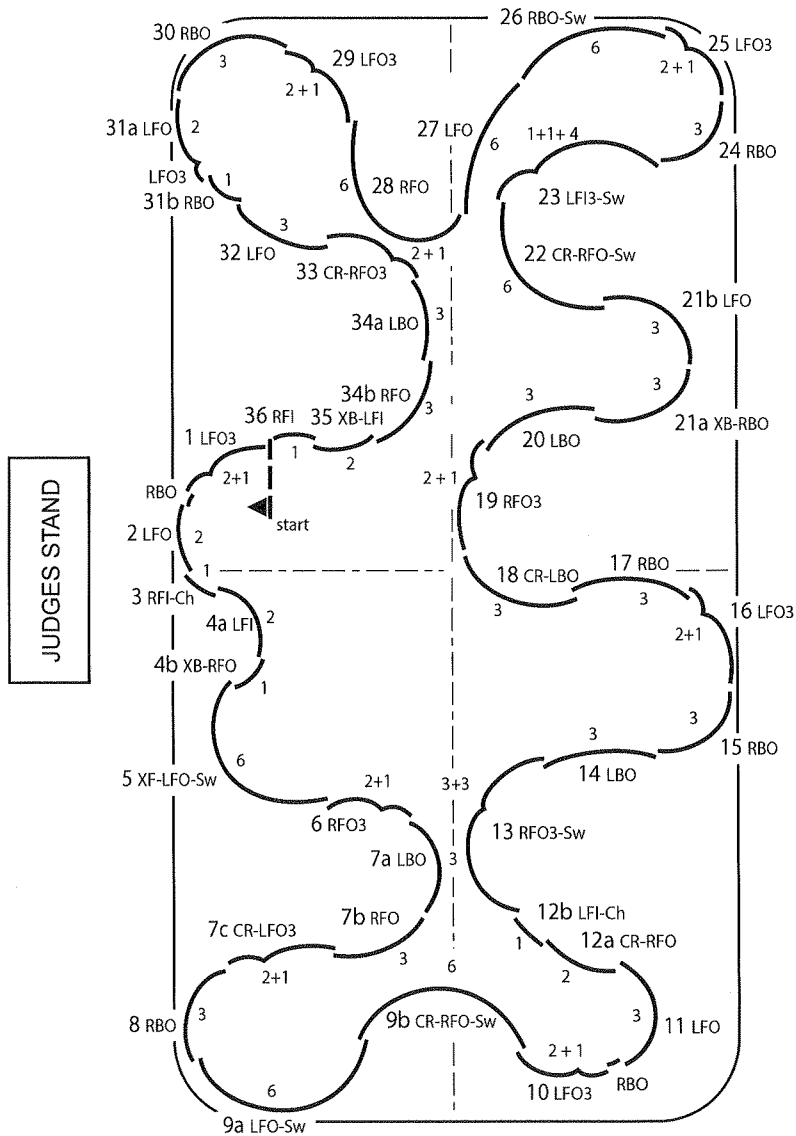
JUDGES STAND

26 RBO-Sw
30 RBO
3
29 LFO3
2 + 1
6
25 LFO3
2 + 1
31a LFO
2
27 LFO
1+1+ 4
3
24 RBO
6
LFO3
1
31b RBO
28 RFO
6
23 LFI3-Sw
3
32 LFO
2 + 1
33 CR-RFO3
22 CR-RFO-Sw
6
21b LFO
34a LBO
3
3
3
34b RFO
3
3
36 RFI
35 XB-LFI
21a XB-RBO
1 LFO3
1
2
20 LBO
2+1
2 + 1
RBO
start
19 RFO3
2 LFO
2
1
18 CR-LBO
17 RBO
3 RFI-Ch
3
3
16 LFO3
4a LFI
2
2+1
4b XB-RFO
1
3
15 RBO
3
6
14 LBO
5 XF-LFO-Sw
2+1
3+3
6 RFO3
13 RFO3-Sw
7a LBO
3
7b RFO
12b LFI-Ch
7c CR-LFO3
1
12a CR-RFO
3
6
2+1
2
8 RBO
3
9b CR-RFO-Sw
3
11 LFO
2 + 1
6
RBO
10 LFO3
9a LFO-Sw